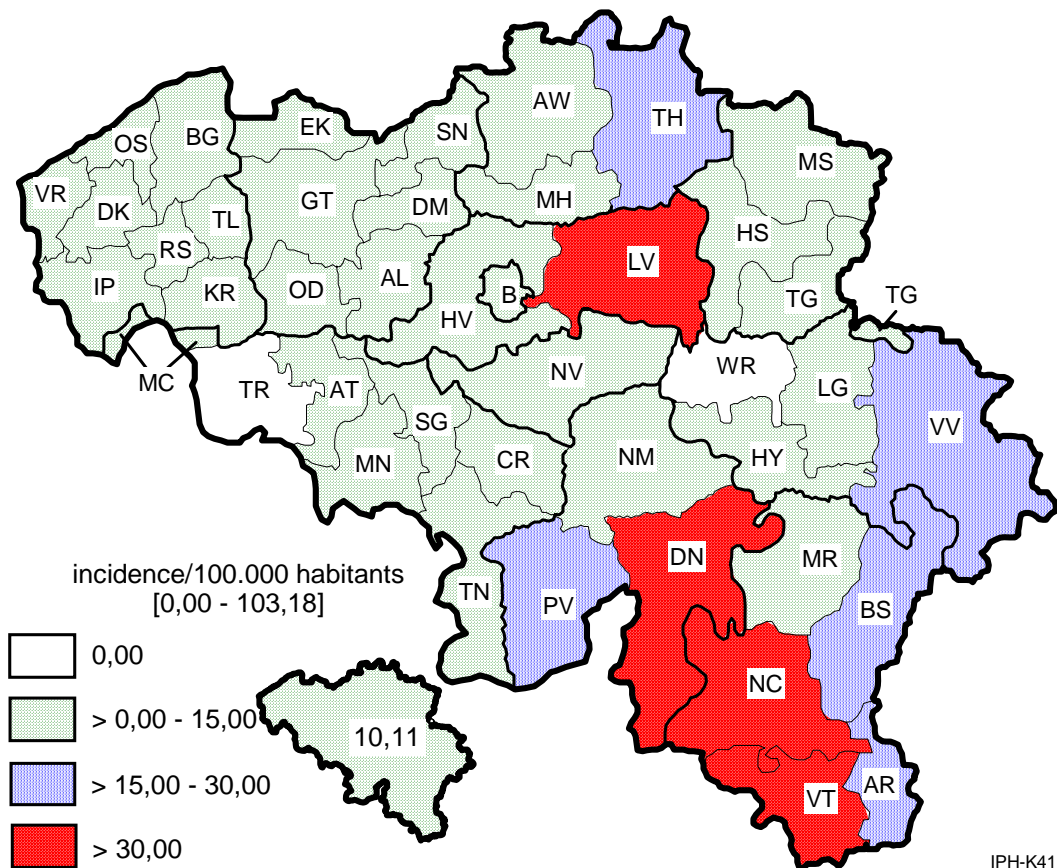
AW
TH
EK
SN
OS
BG
MS
VR
GT
DM
MH
DK
TL
HS
LV
RS
AL
IP
KR
OD
B
TG
TG
HV
MC
WR
TR
AT
NV
LG
SG
VV
MN
CR
NM
HY
DN
MR
incidence/100.000 habitants
[0,00 - 103,18]
TN
PV
BS
0,00
NC
> 0,00 - 15,00
10,11
> 15,00 - 30,00
AR
VT
> 30,00
IPH-K41